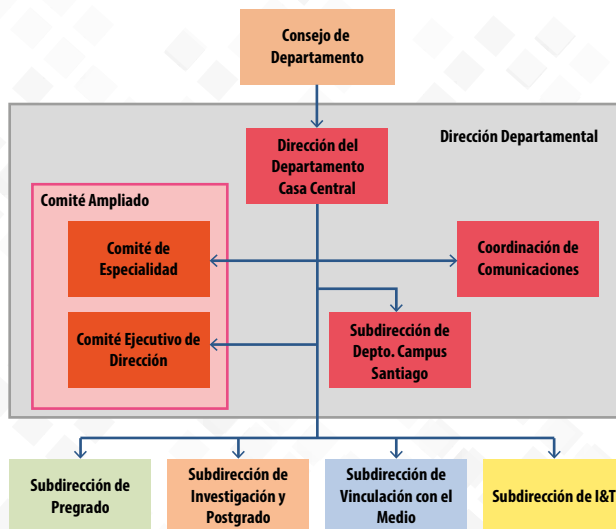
Consejo de Departamento

Dirección Departamental

Dirección del Departamento Casa Central

Comité Ampliado

Comité de Especialidad

Comité Ejecutivo de Dirección

Coordinación de Comunicaciones

Subdirección de Depto. Campus Santiago

Subdirección de Pregrado

Subdirección de Investigación y Postgrado

Subdirección de Vinculación con el Medio

Subdirección de I&T